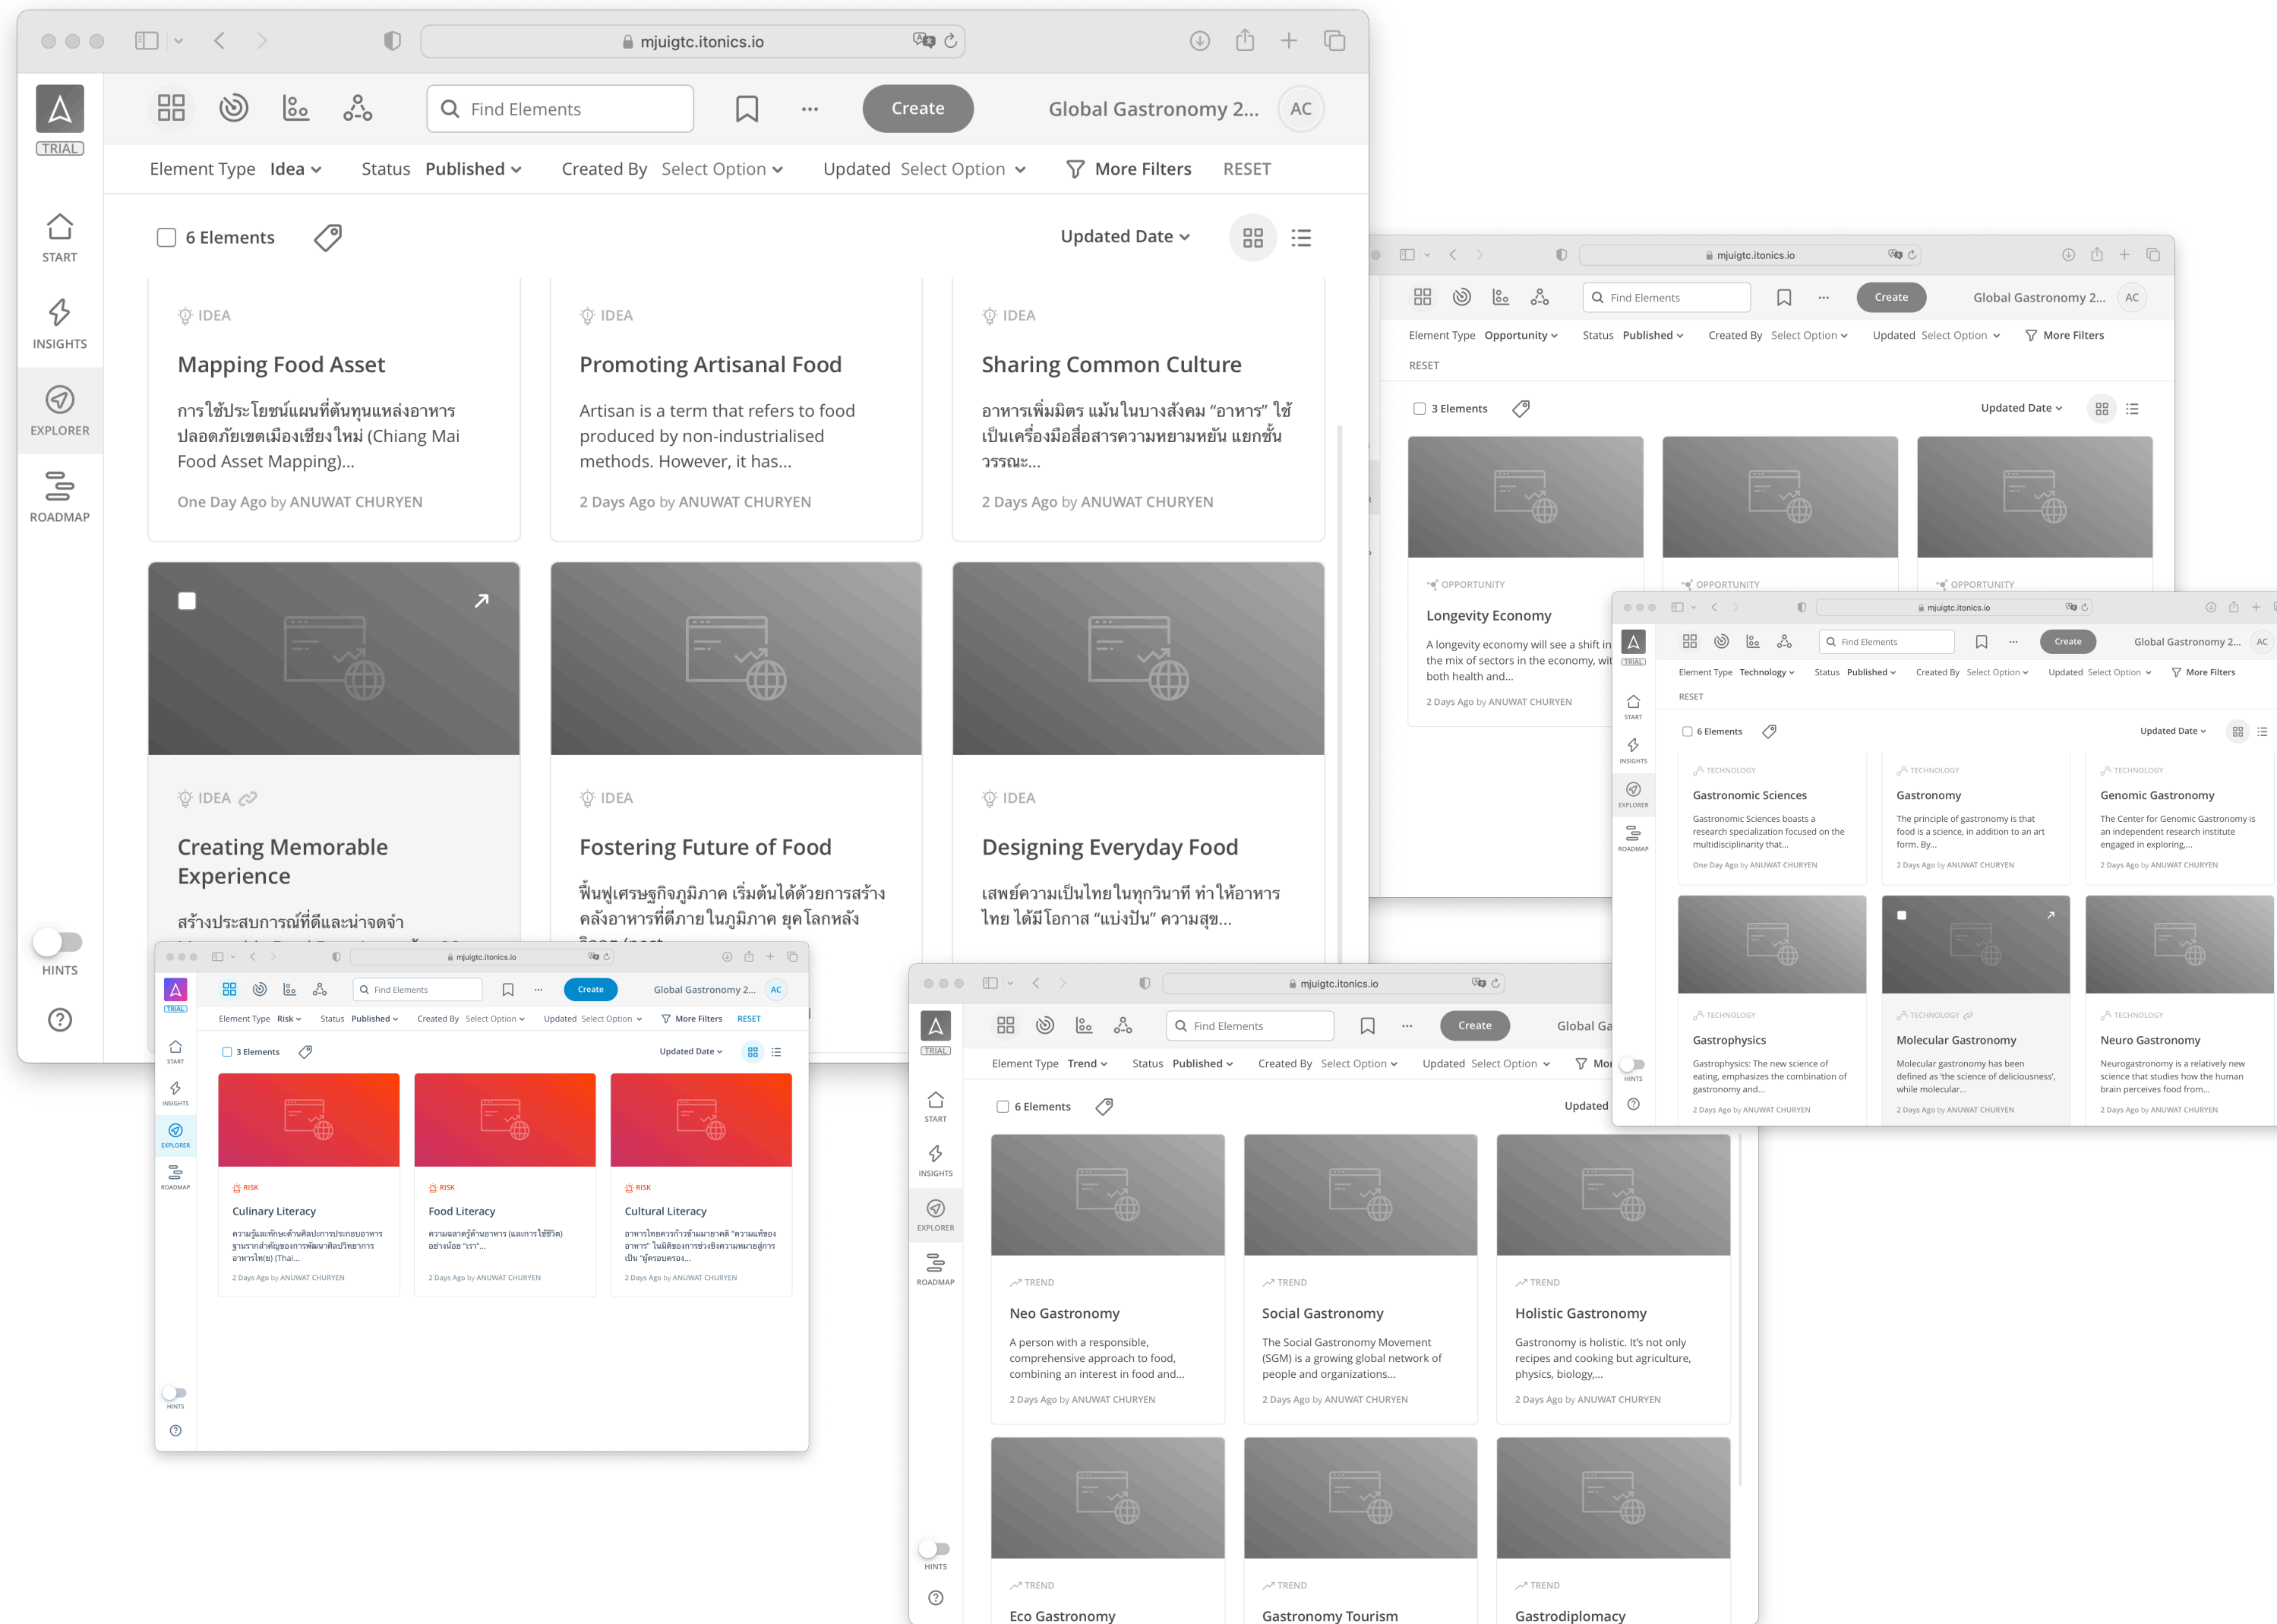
mjuigtc.itonics.io

TRIAL

Find Elements

Create

Global Gastronomy 2...

AC

START

INSIGHTS

EXPLORER

ROADMAP

HINTS

Element Type Idea

Status Published

Created By Select Option

Updated Select Option

More Filters

RESET

6 Elements

Updated Date

IDEA

Mapping Food Asset

การใช้ประโยชน์แผนที่ต้นทุนแหล่งอาหารปลอดภัยเขตเมืองเชียงใหม่ (Chiang Mai Food Asset Mapping)...

One Day Ago by ANUWAT CHURYEN

IDEA

Promoting Artisanal Food

Artisan is a term that refers to food produced by non-industrialised methods. However, it has...

2 Days Ago by ANUWAT CHURYEN

IDEA

Sharing Common Culture

อาหารเพิ่มมิตร แม้นในบางสังคม “อาหาร” ใช้เป็นเครื่องมือสื่อสารความหยามหยัน แยกชั้นวรรณะ...

2 Days Ago by ANUWAT CHURYEN

IDEA

Creating Memorable Experience

สร้างประสบการณ์ที่ดีและน่าจดจำ

IDEA

Fostering Future of Food

ฟื้นฟูเศรษฐกิจภูมิภาค เริ่มต้นได้ด้วยการสร้างคลังอาหารที่ดีภายในภูมิภาค ยุคโลกหลัง

IDEA

Designing Everyday Food

เสพย์ความเป็นไทยในทุกวินาที ทำให้อาหารไทย ได้มีโอกาส “แบ่งปัน” ความสุข...

mjuigtc.itonics.io

Find Elements

Create

Global Gastronomy 2...

AC

Element Type Opportunity

Status Published

Created By Select Option

Updated Select Option

More Filters

RESET

3 Elements

Updated Date

OPPORTUNITY

Longevity Economy

A longevity economy will see a shift in the mix of sectors in the economy, wit both health and...

2 Days Ago by ANUWAT CHURYEN

OPPORTUNITY

OPPORTUNITY

mjuigtc.itonics.io

Find Elements

Create

Global Gastronomy 2...

AC

TRIAL

Element Type Technology

Status Published

Created By Select Option

Updated Select Option

More Filters

RESET

6 Elements

Updated Date

START

INSIGHTS

EXPLORER

ROADMAP

HINTS

TECHNOLOGY

Gastronomic Sciences

Gastronomic Sciences boasts a research specialization focused on the multidisciplinarity that...

One Day Ago by ANUWAT CHURYEN

TECHNOLOGY

Gastronomy

The principle of gastronomy is that food is a science, in addition to an art form. By...

2 Days Ago by ANUWAT CHURYEN

TECHNOLOGY

Genomic Gastronomy

The Center for Genomic Gastronomy is an independent research institute engaged in exploring,...

2 Days Ago by ANUWAT CHURYEN

TECHNOLOGY

Gastrophysics

Gastrophysics: The new science of eating, emphasizes the combination of gastronomy and...

2 Days Ago by ANUWAT CHURYEN

TECHNOLOGY

Molecular Gastronomy

Molecular gastronomy has been defined as 'the science of deliciousness', while molecular...

2 Days Ago by ANUWAT CHURYEN

TECHNOLOGY

Neuro Gastronomy

Neurogastronomy is a relatively new science that studies how the human brain perceives food from...

2 Days Ago by ANUWAT CHURYEN

mjuigtc.itonics.io

Find Elements

Create

Global Gastronomy 2...

AC

TRIAL

Element Type Risk

Status Published

Created By Select Option

Updated Select Option

More Filters

RESET

3 Elements

Updated Date

START

INSIGHTS

EXPLORER

ROADMAP

HINTS

RISK

Culinary Literacy

ความรู้และทักษะด้านศิลปะการประกอบอาหาร ฐานรากสำคัญของการพัฒนาศิลปวิทยาการอาหารไทย(ย) (Thai...

2 Days Ago by ANUWAT CHURYEN

RISK

Food Literacy

ความฉลาดรู้ด้านอาหาร (และการใช้ชีวิต) อย่างน้อย “เรา”...

2 Days Ago by ANUWAT CHURYEN

RISK

Cultural Literacy

อาหารไทยควรก้าวข้ามมายาคติ “ความแท้ของอาหาร” ไม่ยึดของการช่วงชิงความหมายสู่การเป็น “ผู้ครอบครอง...

2 Days Ago by ANUWAT CHURYEN

mjuigtc.itonics.io

Find Elements

Create

Global Ga

TRIAL

Element Type Trend

Status Published

Created By Select Option

Updated Select Option

Mo

6 Elements

Updated

START

INSIGHTS

EXPLORER

ROADMAP

HINTS

TREND

Neo Gastronomy

A person with a responsible, comprehensive approach to food, combining an interest in food and...

2 Days Ago by ANUWAT CHURYEN

TREND

Social Gastronomy

The Social Gastronomy Movement (SGM) is a growing global network of people and organizations...

2 Days Ago by ANUWAT CHURYEN

TREND

Holistic Gastronomy

Gastronomy is holistic. It's not only recipes and cooking but agriculture, physics, biology,...

2 Days Ago by ANUWAT CHURYEN

TREND

Eco Gastronomy

TREND

Gastronomy Tourism

TREND

Gastrodiplomacy